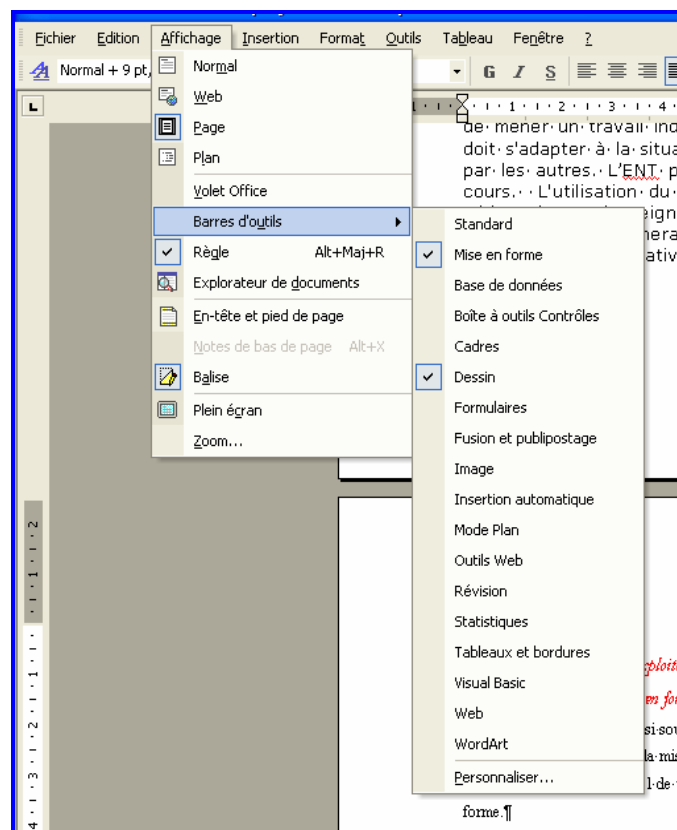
Fichier Edition Affichage Insertion Format Outils Tableau Fenêtre ?

Normal + 9 pt

G I S

Normal
Web
Page
Plan
Volet Office
Barres d'outils
Règle Alt+Maj+R
Explorateur de documents
En-tête et pied de page
Notes de bas de page Alt+X
Balise
Plein écran
Zoom...

Standard
Mise en forme
Base de données
Boîte à outils Contrôles
Cadres
Dessin
Formulaires
Fusion et publipostage
Image
Insertion automatique
Mode Plan
Outils Web
Révision
Statistiques
Tableaux et bordures
Visual Basic
Web
WordArt
Personnaliser...

de mener un travail ind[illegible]
doit s'adapter à la situa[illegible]
par les autres. L'ENT p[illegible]
cours. L'utilisation du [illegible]

forme.¶